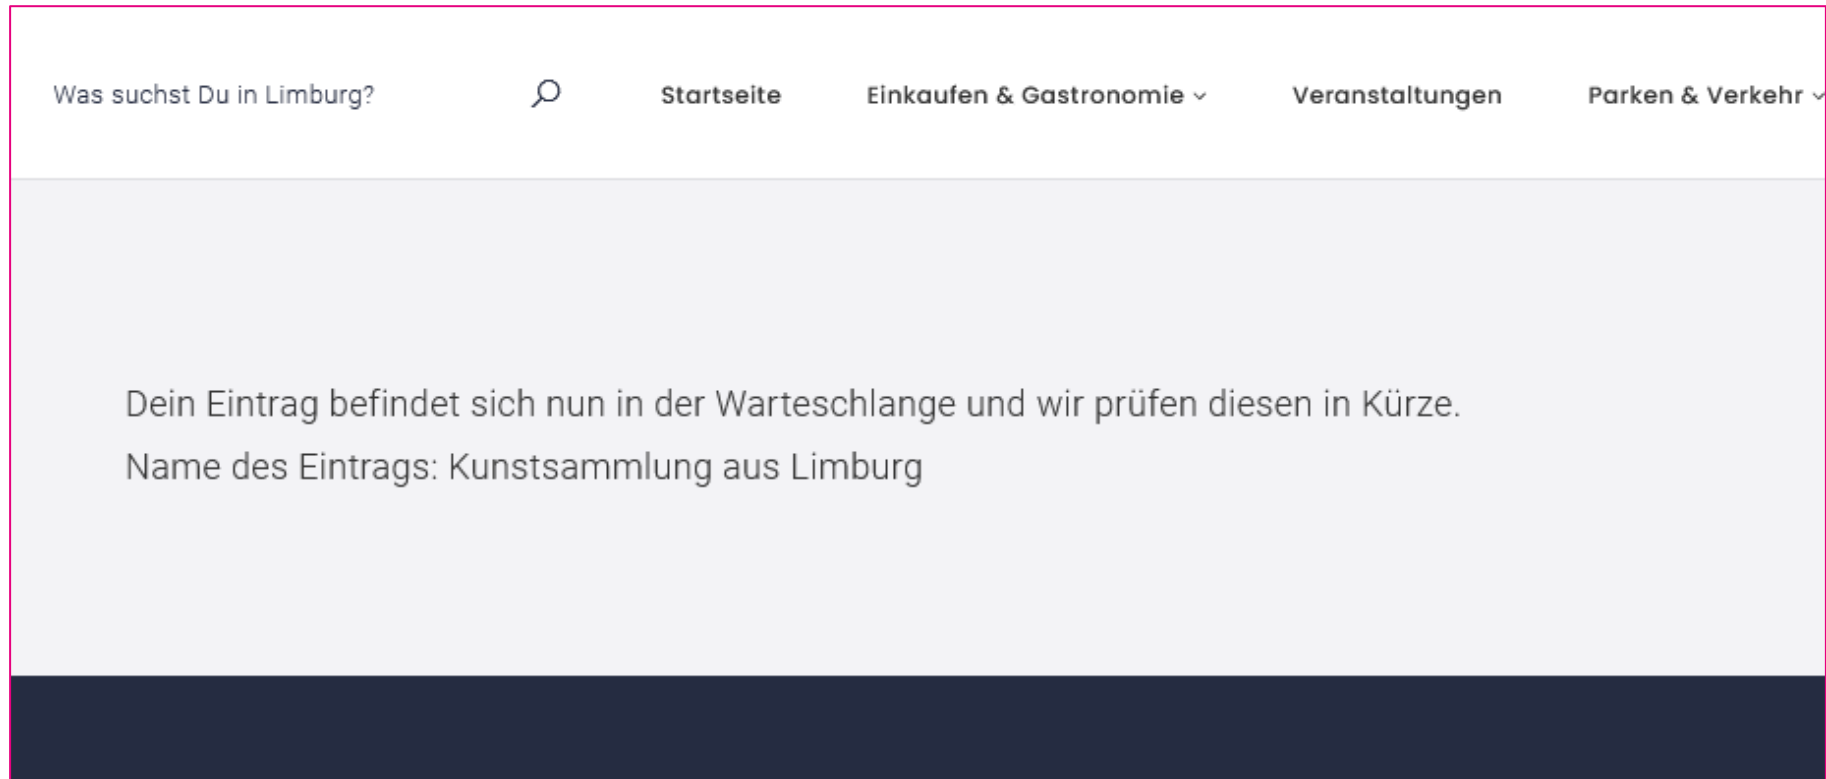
Was suchst Du in Limburg?

Startseite

Einkaufen & Gastronomie

Veranstaltungen

Parken & Verkehr

Dein Eintrag befindet sich nun in der Warteschlange und wir prüfen diesen in Kürze.

Name des Eintrags: Kunstsammlung aus Limburg